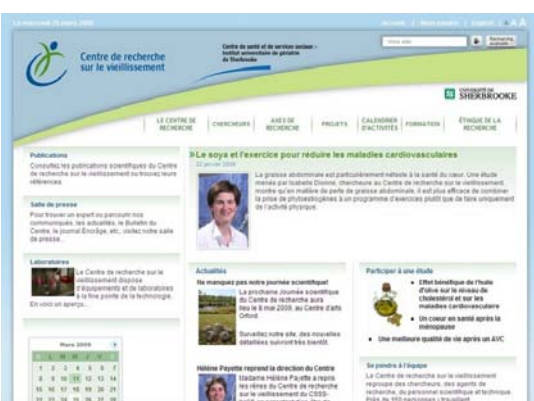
Le mercredi 25 mars 2009

Accueil | Nous joindre | English | A A A

Centre de recherche sur le vieillissement

Centre de santé et de services sociaux – Institut universitaire de gériatrie de Sherbrooke

Votre mot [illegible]

Recherche avancée

UNIVERSITÉ DE SHERBROOKE

LE CENTRE DE RECHERCHE | CHERCHEURS | AXES DE RECHERCHE | PROJETS | CALENDRIER D'ACTIVITÉS | FORMATION | ÉTHIQUE DE LA RECHERCHE

Publications
Consultez les publications scientifiques du Centre de recherche sur le vieillissement ou trouvez leurs références.

Salle de presse
Pour trouver un expert ou parcourir nos communiqués, les actualités, le Bulletin du Centre, le journal Encrâge, etc., visitez notre salle de presse.

Laboratoires
Le Centre de recherche sur le vieillissement dispose d'équipements et de laboratoires à la fine pointe de la technologie. En voici un aperçu...

Mars 2009

| L | M | M | J | V | S | D |
|---|---|---|---|---|---|---|
| 2 | 3 | 4 | 5 | 6 | 7 | 8 |
| 9 | 10 | 11 | 12 | 13 | 14 | 15 |
| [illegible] | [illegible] | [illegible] | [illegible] | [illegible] | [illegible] | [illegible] |

» Le soya et l'exercice pour réduire les maladies cardiovasculaires
22 janvier 2009
La graisse abdominale est particulièrement néfaste à la santé du cœur. Une étude menée par Isabelle Dionne, chercheure au Centre de recherche sur le vieillissement, montre qu'en matière de perte de graisse abdominale, il est plus efficace de combiner la prise de phytoestrogènes à un programme d'exercices plutôt que de faire uniquement de l'activité physique.

Actualités
Ne manquez pas notre journée scientifique!
La prochaine Journée scientifique du Centre de recherche aura lieu le 8 mai 2009, au Centre d'arts Orford.
Surveillez notre site, des nouvelles détaillées suivront bientôt.

Hélène Payette reprend la direction du Centre
Madame Hélène Payette a repris les rênes du Centre de recherche sur le vieillissement du CSSS-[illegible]

Participer à une étude
• Effet bénéfique de l'huile d'olive sur le niveau de cholestérol et sur les maladies cardiovasculaires
• Un cœur en santé après la ménopause
• Une meilleure qualité de vie après un AVC

Se joindre à l'équipe
Le Centre de recherche sur le vieillissement regroupe des chercheurs, des agents de recherche, du personnel scientifique et technique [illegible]